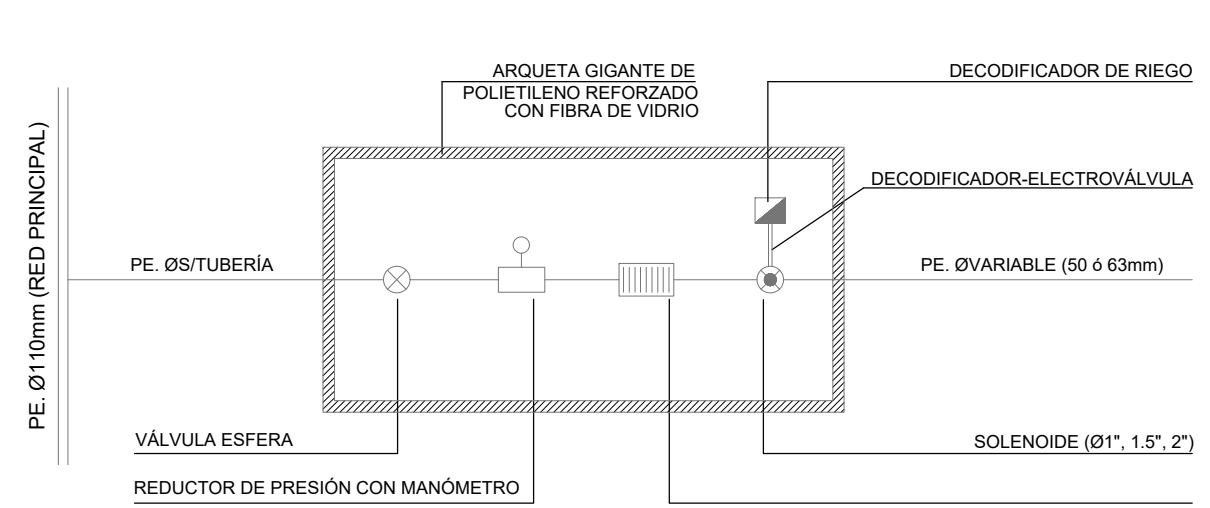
PE. Ø110mm (RED PRINCIPAL)

ARQUETA GIGANTE DE POLIETILENO REFORZADO CON FIBRA DE VIDRIO

DECODIFICADOR DE RIEGO

DECODIFICADOR-ELECTROVÁLVULA

PE. ØS/TUBERÍA

PE. ØVARIABLE (50 ó 63mm)

VÁLVULA ESFERA

SOLENOIDE (Ø1", 1.5", 2")

REDUCTOR DE PRESIÓN CON MANÓMETRO